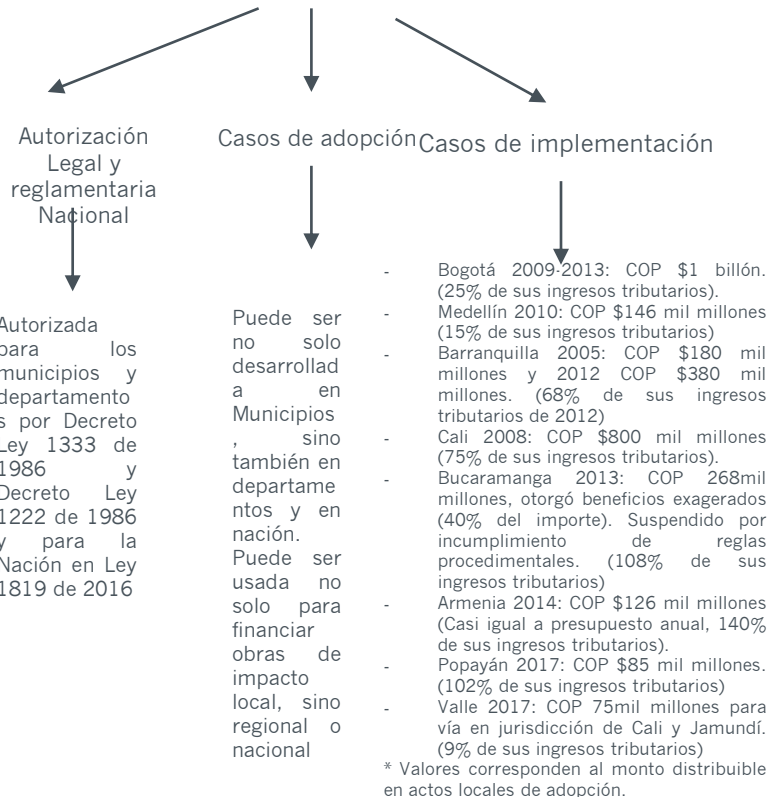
Autorización Legal y reglamentaria Nacional

Casos de adopción

Casos de implementación

Autorizada para los municipios y departamentos por Decreto Ley 1333 de 1986 y Decreto Ley 1222 de 1986 y para la Nación en Ley 1819 de 2016

Puede ser no solo desarrollada en Municipios, sino también en departamentos y en nación. Puede ser usada no solo para financiar obras de impacto local, sino regional o nacional

- Bogotá 2009-2013: COP $1 billón. (25% de sus ingresos tributarios).
- Medellín 2010: COP $146 mil millones (15% de sus ingresos tributarios)
- Barranquilla 2005: COP $180 mil millones y 2012 COP $380 mil millones. (68% de sus ingresos tributarios de 2012)
- Cali 2008: COP $800 mil millones (75% de sus ingresos tributarios).
- Bucaramanga 2013: COP 268mil millones, otorgó beneficios exagerados (40% del importe). Suspendido por incumplimiento de reglas procedimentales. (108% de sus ingresos tributarios)
- Armenia 2014: COP $126 mil millones (Casi igual a presupuesto anual, 140% de sus ingresos tributarios).
- Popayán 2017: COP $85 mil millones. (102% de sus ingresos tributarios)
- Valle 2017: COP 75mil millones para vía en jurisdicción de Cali y Jamundí. (9% de sus ingresos tributarios)

* Valores corresponden al monto distribuible en actos locales de adopción.